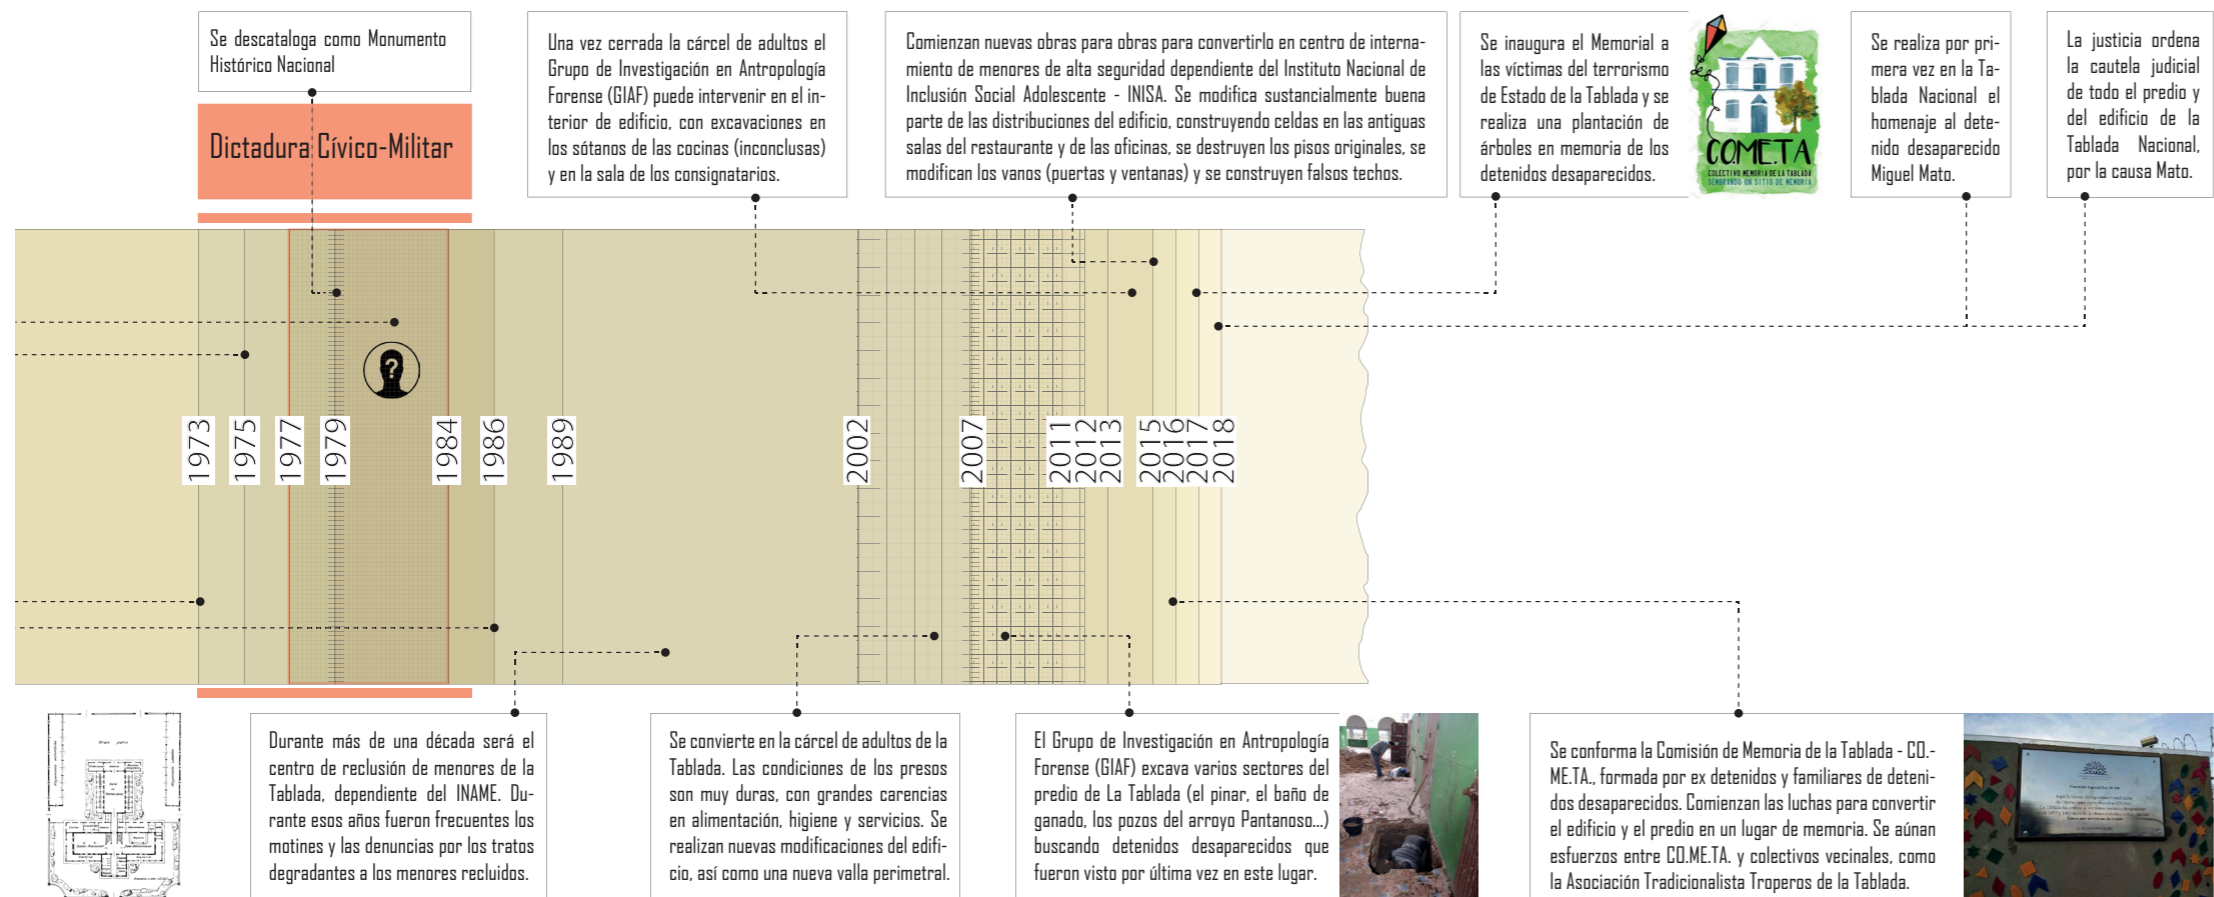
Se descataloga como Monumento Histórico Nacional

Dictadura Cívico-Militar

Una vez cerrada la cárcel de adultos el Grupo de Investigación en Antropología Forense (GIAF) puede intervenir en el interior de edificio, con excavaciones en los sótanos de las cocinas (inconclusas) y en la sala de los consignatarios.

Comienzan nuevas obras para obras para convertirlo en centro de internamiento de menores de alta seguridad dependiente del Instituto Nacional de Inclusión Social Adolescente - INISA. Se modifica sustancialmente buena parte de las distribuciones del edificio, construyendo celdas en las antiguas salas del restaurante y de las oficinas, se destruyen los pisos originales, se modifican los vanos (puertas y ventanas) y se construyen falsos techos.

Se inaugura el Memorial a las víctimas del terrorismo de Estado de la Tablada y se realiza una plantación de árboles en memoria de los detenidos desaparecidos.

CO.ME.TA
COLECTIVO MEMORIA DE LA TABLADA
SEMBRANDO UN SITIO DE MEMORIA

Se realiza por primera vez en la Tablada Nacional el homenaje al detenido desaparecido Miguel Mato.

La justicia ordena la cautela judicial de todo el predio y del edificio de la Tablada Nacional, por la causa Mato.

1973 1975 1977 1979 1984 1986 1989 2002 2007 2011 2012 2013 2015 2016 2017 2018

Durante más de una década será el centro de reclusión de menores de la Tablada, dependiente del INAME. Durante esos años fueron frecuentes los motines y las denuncias por los tratos degradantes a los menores recluidos.

Se convierte en la cárcel de adultos de la Tablada. Las condiciones de los presos son muy duras, con grandes carencias en alimentación, higiene y servicios. Se realizan nuevas modificaciones del edificio, así como una nueva valla perimetral.

El Grupo de Investigación en Antropología Forense (GIAF) excava varios sectores del predio de La Tablada (el pinar, el baño de ganado, los pozos del arroyo Pantanoso...) buscando detenidos desaparecidos que fueron visto por última vez en este lugar.

Se conforma la Comisión de Memoria de la Tablada - CO.-ME.TA., formada por ex detenidos y familiares de detenidos desaparecidos. Comienzan las luchas para convertir el edificio y el predio en un lugar de memoria. Se aúnan esfuerzos entre CO.ME.TA. y colectivos vecinales, como la Asociación Tradicionalista Troperos de la Tablada.